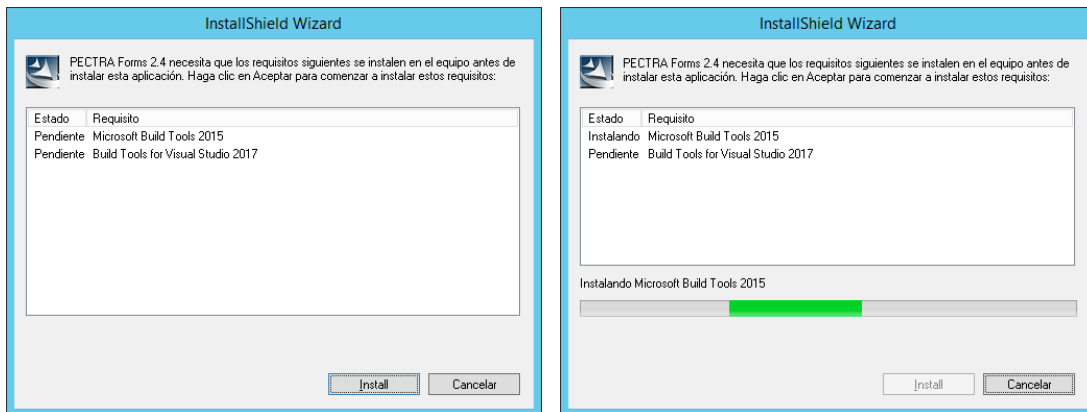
InstallShield Wizard

PECTRA Forms 2.4 necesita que los requisitos siguientes se instalen en el equipo antes de instalar esta aplicación. Haga clic en Aceptar para comenzar a instalar estos requisitos:

| Estado | Requisito |
|---|---|
| Pendiente | Microsoft Build Tools 2015 |
| Pendiente | Build Tools for Visual Studio 2017 |

Install Cancelar

InstallShield Wizard

PECTRA Forms 2.4 necesita que los requisitos siguientes se instalen en el equipo antes de instalar esta aplicación. Haga clic en Aceptar para comenzar a instalar estos requisitos:

| Estado | Requisito |
|---|---|
| Instalando | Microsoft Build Tools 2015 |
| Pendiente | Build Tools for Visual Studio 2017 |

Instalando Microsoft Build Tools 2015

Install Cancelar